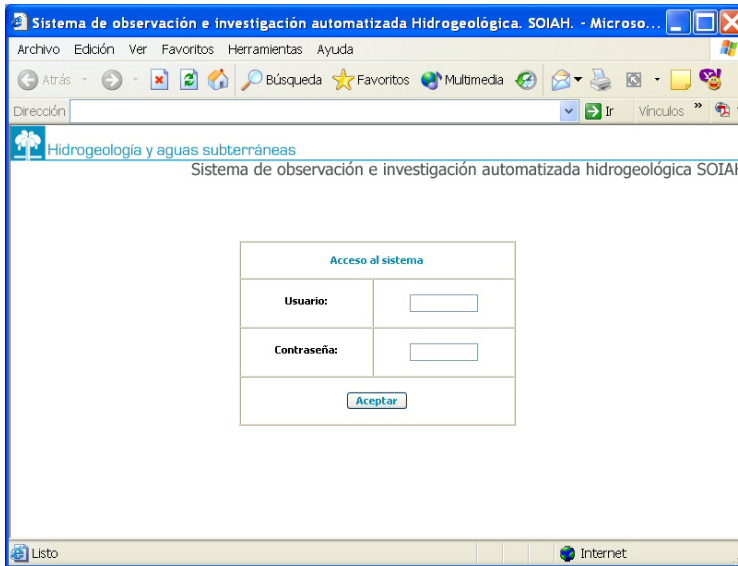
Sistema de observación e investigación automatizada Hidrogeológica. SOIAH. - Microso...

Archivo Edición Ver Favoritos Herramientas Ayuda

Atrás Búsqueda Favoritos Multimedia

Dirección Ir Vínculos »

Hidrogeología y aguas subterráneas

Sistema de observación e investigación automatizada hidrogeológica SOIAH

| Acceso al sistema | |
|---|---|
| Usuario: | |
| Contraseña: | |
| Aceptar | |

Listo Internet